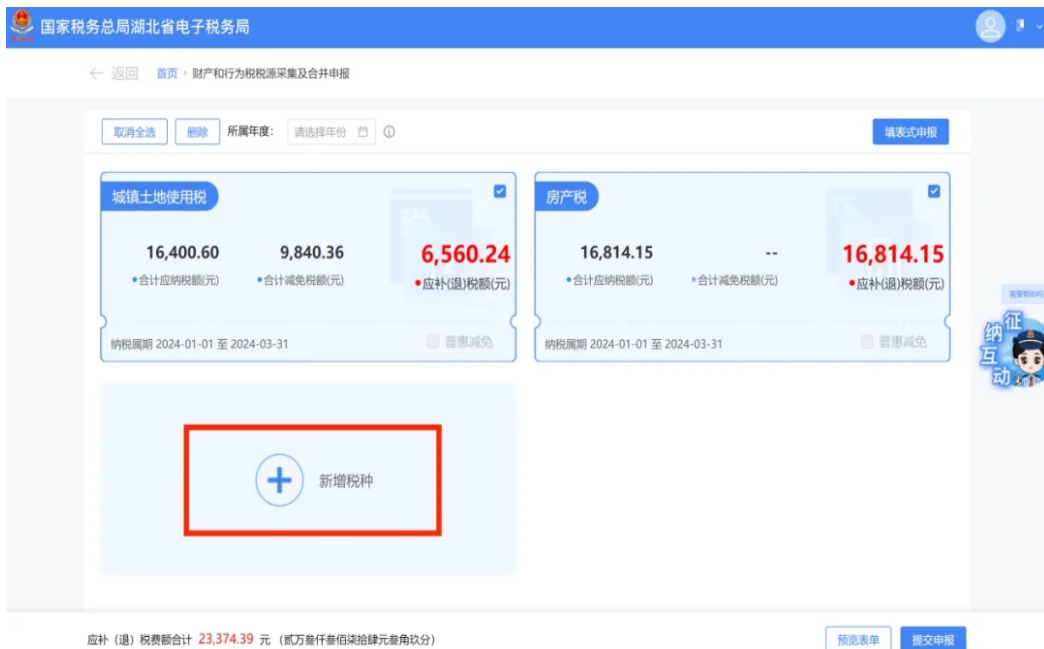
国家税务总局湖北省电子税务局

← 返回 首页 › 财产和行为税税源采集及合并申报

取消全选 删除 所属年度: 请选择年份 ⓘ 填表式申报

城镇土地使用税

16,400.60
•合计应纳税额(元)

9,840.36
•合计减免税额(元)

6,560.24
•应补(退)税额(元)

纳税属期 2024-01-01 至 2024-03-31 普惠减免

房产税

16,814.15
•合计应纳税额(元)

--
•合计减免税额(元)

16,814.15
•应补(退)税额(元)

纳税属期 2024-01-01 至 2024-03-31 普惠减免

新增税种

征纳互动

应补（退）税费额合计 23,374.39 元 （贰万叁仟叁佰柒拾肆元叁角玖分）

预览表单 提交申报